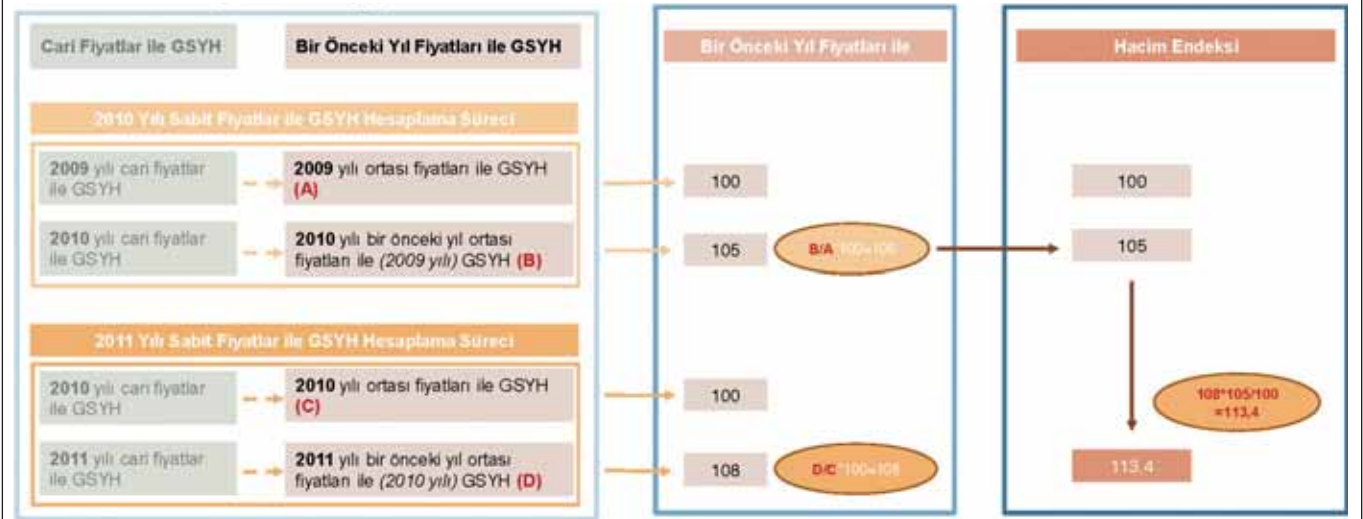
Cari Fiyatlar ile GSYH

Bir Önceki Yıl Fiyatları ile GSYH

2010 Yılı Sabit Fiyatlar ile GSYH Hesaplama Süreci

2009 yılı cari fiyatlar ile GSYH

2009 yılı ortası fiyatları ile GSYH (A)

2010 yılı cari fiyatlar ile GSYH

2010 yılı bir önceki yıl ortası fiyatları ile *(2009 yılı)* GSYH (B)

2011 Yılı Sabit Fiyatlar ile GSYH Hesaplama Süreci

2010 yılı cari fiyatlar ile GSYH

2010 yılı ortası fiyatları ile GSYH (C)

2011 yılı cari fiyatlar ile GSYH

2011 yılı bir önceki yıl ortası fiyatları ile *(2010 yılı)* GSYH (D)

Bir Önceki Yıl Fiyatları ile

100

105

B/A *100=105

100

108

D/C *100=108

Hacim Endeksi

100

105

108*105/100 =113,4

113,4